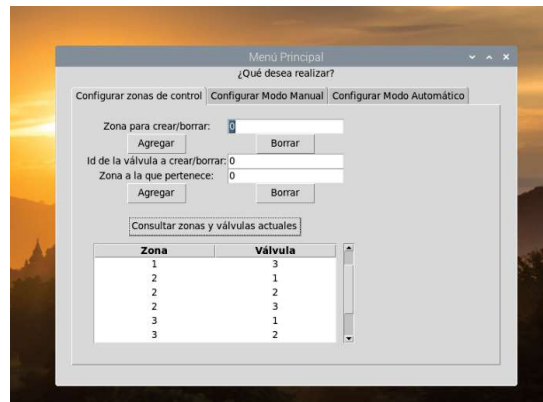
Menú Principal

¿Qué desea realizar?

Configurar zonas de control | Configurar Modo Manual | Configurar Modo Automático

Zona para crear/borrar: 0

Agregar | Borrar

Id de la válvula a crear/borrar: 0

Zona a la que pertenece: 0

Agregar | Borrar

Consultar zonas y válvulas actuales

| Zona | Válvula |
|---|---|
| 1 | 3 |
| 2 | 1 |
| 2 | 2 |
| 2 | 3 |
| 3 | 1 |
| 3 | 2 |